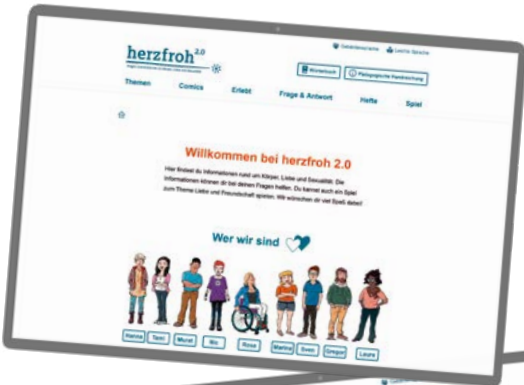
herzfroh 2.0

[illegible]

Gebärdensprache Leichte Sprache

Wörterbuch Pädagogische Handreichung

Themen Comics Erlebt Frage & Antwort Hefte Spiel

Willkommen bei herzfroh 2.0

Hier findest du Informationen rund um Körper, Liebe und Sexualität. Die Informationen können dir bei deinen Fragen helfen. Du kannst auch ein Spiel zum Thema Liebe und Freundschaft spielen. Wir wünschen dir viel Spaß dabei!

Wer wir sind

Hanna Tami Murat Mo Rosa Marina Sven Gregor Laura